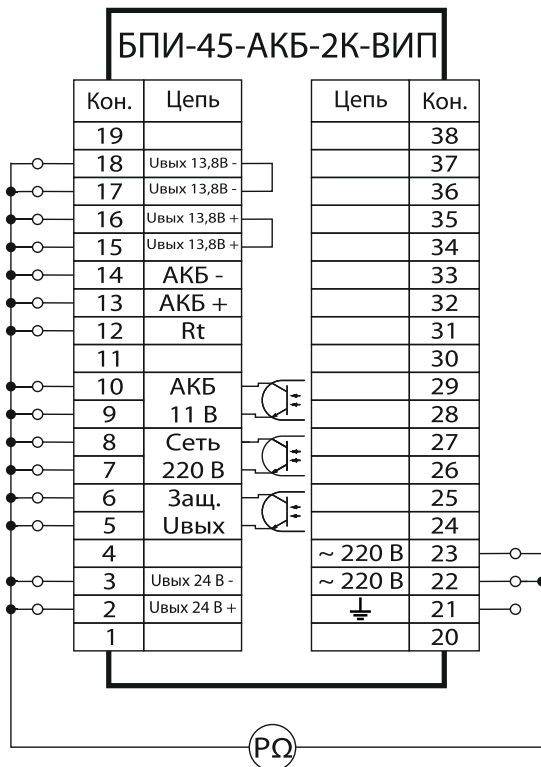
БПИ-45-АКБ-2К-ВИП

| Кон. | Цепь |
|---|---|
| 19 | |
| 18 | Uвых 13,8В - |
| 17 | Uвых 13,8В - |
| 16 | Uвых 13,8В + |
| 15 | Uвых 13,8В + |
| 14 | АКБ - |
| 13 | АКБ + |
| 12 | Rt |
| 11 | |
| 10 | АКБ |
| 9 | 11 В |
| 8 | Сеть |
| 7 | 220 В |
| 6 | Защ. |
| 5 | Uвых |
| 4 | |
| 3 | Uвых 24 В - |
| 2 | Uвых 24 В + |
| 1 | |

| Цепь | Кон. |
|---|---|
| | 38 |
| | 37 |
| | 36 |
| | 35 |
| | 34 |
| | 33 |
| | 32 |
| | 31 |
| | 30 |
| | 29 |
| | 28 |
| | 27 |
| | 26 |
| | 25 |
| | 24 |
| ~ 220 В | 23 |
| ~ 220 В | 22 |
| ⏚ | 21 |
| | 20 |

PΩ